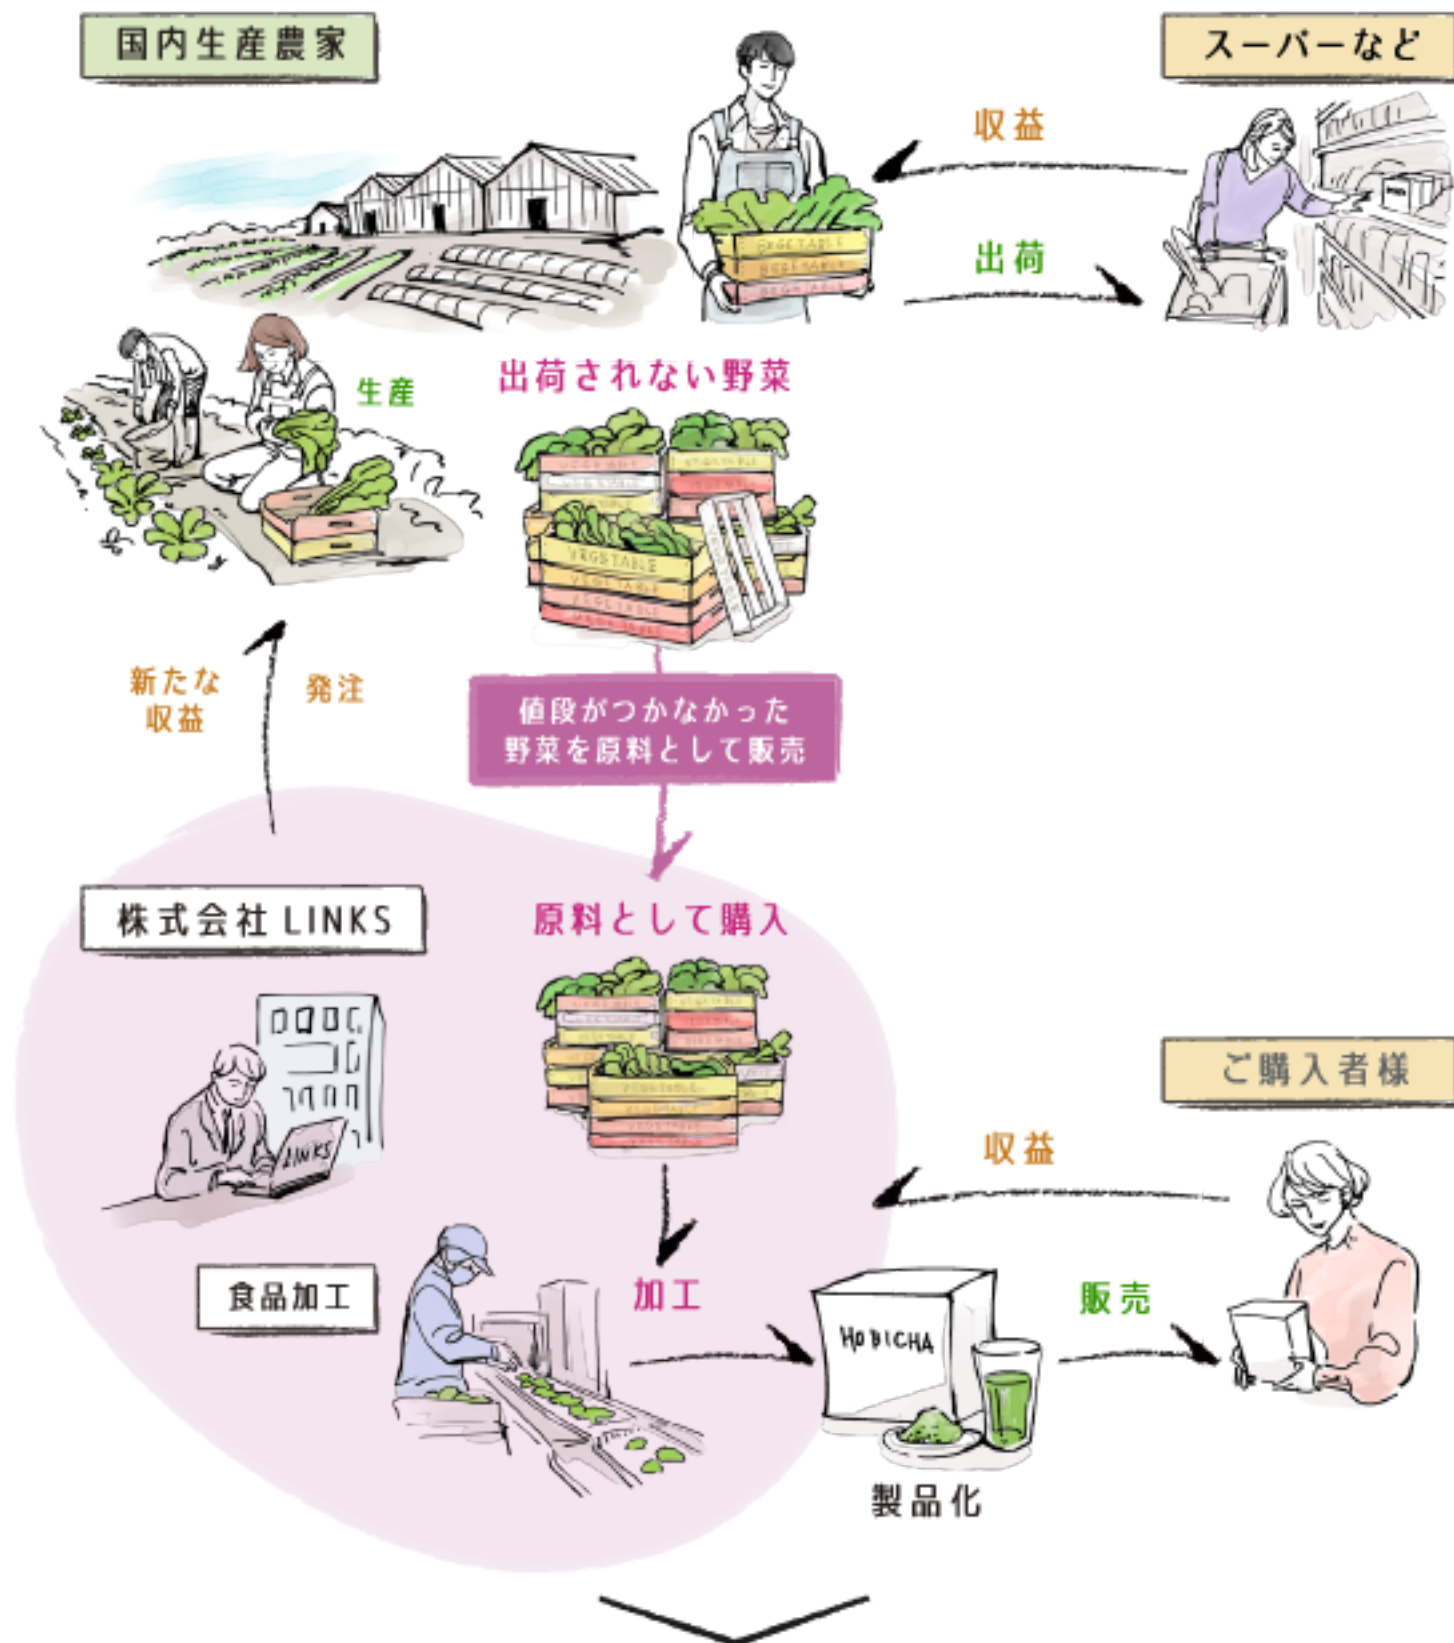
国内生産農家

スーパーなど

収益

出荷

生産

出荷されない野菜

新たな
収益

発注

値段がつかなかった
野菜を原料として販売

株式会社 LINKS

原料として購入

LINKS

ご購入者様

収益

食品加工

加工

HOBICHA

販売

製品化